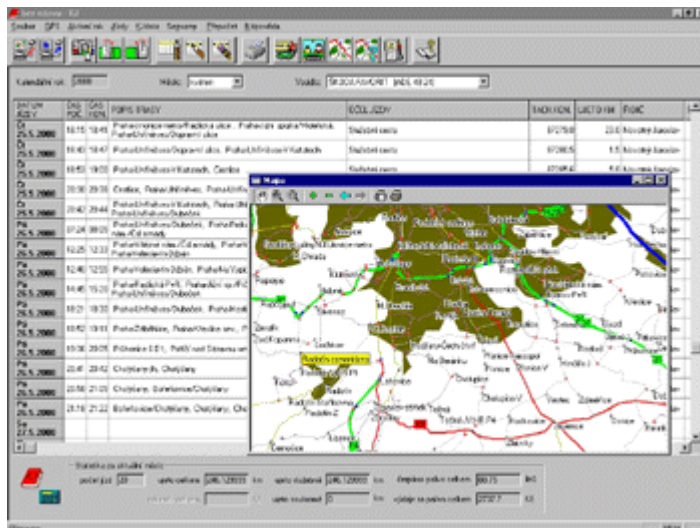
Kalendářní rok: 2000   Měsíc: květen   Vozidlo: ŠKODA FAVORIT (ABE 4826)

| DATUM JÍZDY | ČAS POČ. | ČAS KON. | POPIS TRASY | ÚČEL JÍZDY | TACH. KON. | UJETO KM | ŘIDIČ |
|---|---|---|---|---|---|---|---|
| Čt 25.5.2000 | 10:15 | 10:45 | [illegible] | Služební cesta | 97278.0 | 23.0 | Novotný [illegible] |
| Čt 25.5.2000 | 10:45 | 10:47 | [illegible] | Služební cesta | 97280.5 | 1.5 | Novotný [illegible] |
| Čt 25.5.2000 | 10:53 | 19:00 | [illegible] | Služební cesta | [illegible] | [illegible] | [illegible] |
| Čt 25.5.2000 | 20:30 | 20:38 | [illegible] | | | | |
| Čt 25.5.2000 | 20:42 | 20:44 | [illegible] | | | | |
| Pá 26.5.2000 | 07:24 | 09:05 | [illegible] | | | | |
| Pá 26.5.2000 | 12:25 | 12:31 | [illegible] | | | | |
| Pá 26.5.2000 | 12:40 | 12:53 | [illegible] | | | | |
| Pá 26.5.2000 | 14:45 | 15:20 | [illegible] | | | | |
| Pá 26.5.2000 | 18:21 | 18:30 | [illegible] | | | | |
| Pá 26.5.2000 | 18:52 | 19:13 | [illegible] | | | | |
| Pá 26.5.2000 | 19:30 | 20:05 | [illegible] | | | | |
| Pá 26.5.2000 | 20:41 | 20:42 | Chotýčany, Chotýčany | | | | |
| Pá 26.5.2000 | 20:50 | 21:05 | Chotýčany, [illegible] | | | | |
| Pá 26.5.2000 | 21:18 | 21:22 | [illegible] | | | | |
| So 27.5.2000 | | | | | | | |

Mapa

Radošín, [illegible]

Statistika za aktuální měsíc
počet jízd: 33   ujeto celkem: 246.12000 km   ujeto služebně: 246.12000 km   dosažená sazba celkem: 80.75 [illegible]
ujeto soukromě: 0 km   výdaje za pohonné celkem: 3727.7 Kč